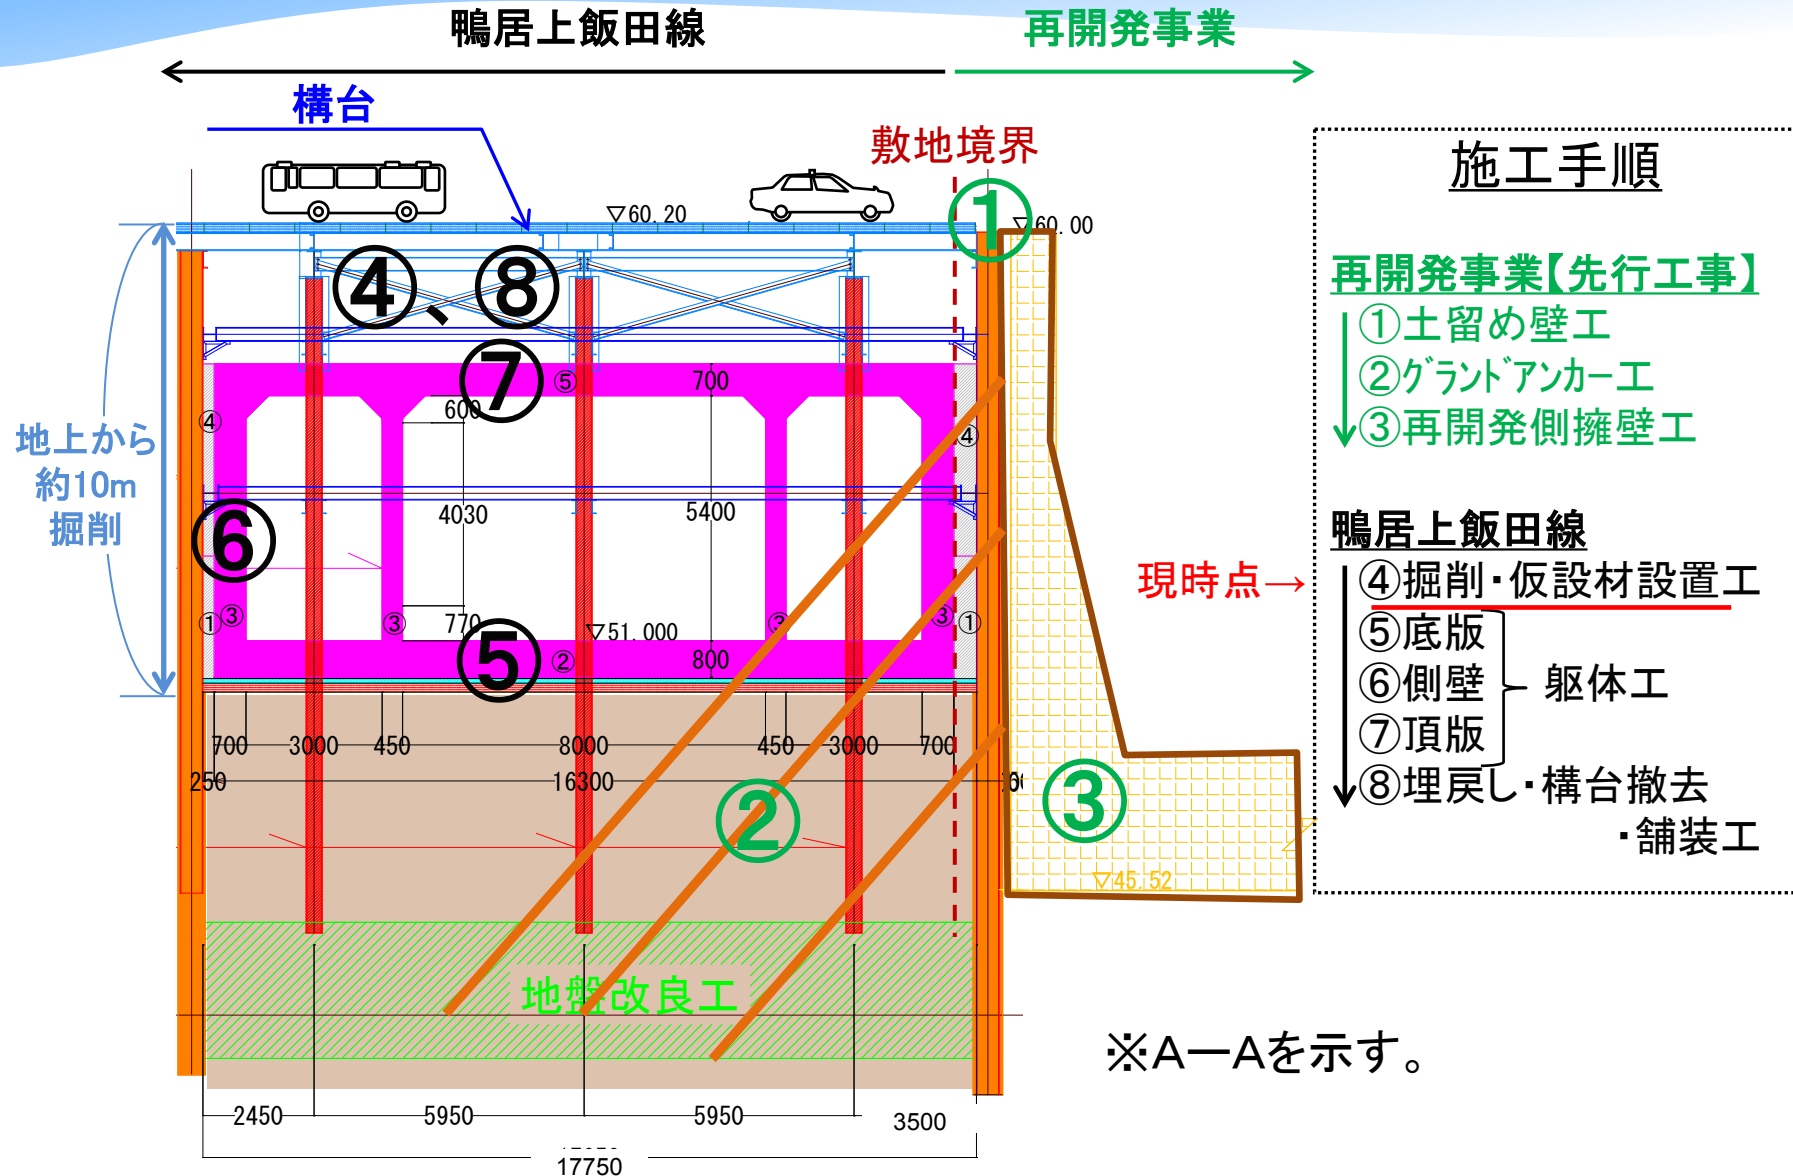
鴨居上飯田線

再開発事業

構台

敷地境界

▽60.20

▽60.00

①

④、⑧

⑦

⑤

700

600

④

④

地上から約10m掘削

⑥

4030

5400

①③

③

770

⑤

▽51.000

②

800

③

③①

700 3000 450 8000 450 3000 700

250

16300

②

③

地盤改良工

▽45.52

2450 5950 5950 3500

17750

現時点→

施工手順

再開発事業【先行工事】
①土留め壁工
②グランドアンカー工
③再開発側擁壁工

鴨居上飯田線
④掘削・仮設材設置工
⑤底版
⑥側壁
⑦頂版
躯体工
⑧埋戻し・構台撤去
・舗装工

※A―Aを示す。